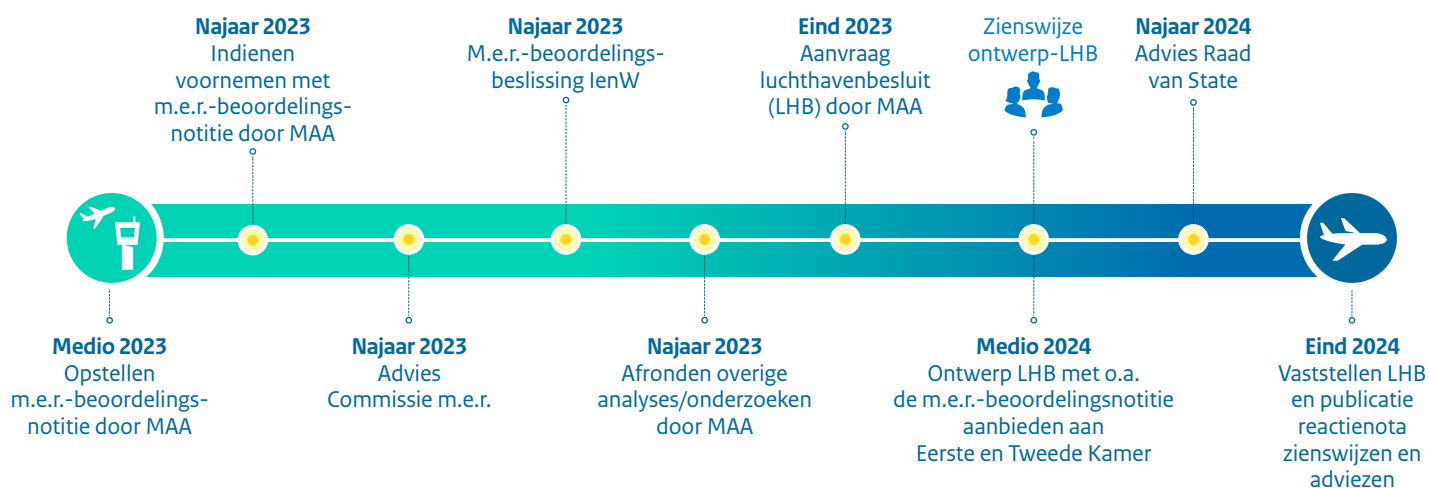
**Najaar 2023**
Indienen voornemen met m.e.r.-beoordelingsnotitie door MAA

**Najaar 2023**
M.e.r.-beoordelingsbeslissing IenW

**Eind 2023**
Aanvraag luchthavenbesluit (LHB) door MAA

Zienswijze ontwerp-LHB

**Najaar 2024**
Advies Raad van State

**Medio 2023**
Opstellen m.e.r.-beoordelingsnotitie door MAA

**Najaar 2023**
Advies Commissie m.e.r.

**Najaar 2023**
Afronden overige analyses/onderzoeken door MAA

**Medio 2024**
Ontwerp LHB met o.a. de m.e.r.-beoordelingsnotitie aanbieden aan Eerste en Tweede Kamer

**Eind 2024**
Vaststellen LHB en publicatie reactienota zienswijzen en adviezen